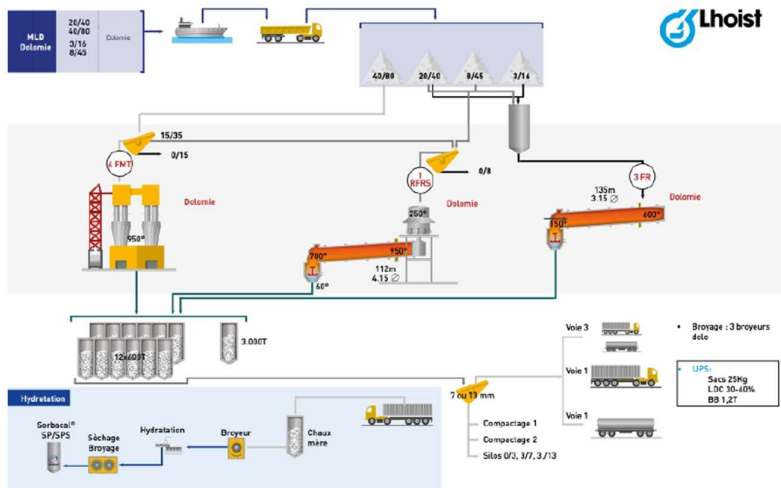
MLD Dolomie

20/40
40/80
3/16
8/45

Dolomie

Lhoist

40/80 20/40 8/45 3/16

15/35

0/15

4 FNT

Dolomie

950°

0/8

1 RFRS

Dolomie

250°

750°

700°

60°

112m
4.15 ⌀

3 FR

135m
3.15 ⌀

Dolomie

600°

150°

12x600T

3.000T

Voie 3

Voie 1

Voie 1

• Broyage : 3 broyeurs dolo

UPS:
Sacs 25Kg
LDC 30-40%
BB 1,2T

7 ou 13 mm

Compactage 1
Compactage 2
Silos 0/3, 3/7, 3 /13

Hydratation

Sorbacal® SP/SPS

Séchage Broyage

Hydratation

Broyeur

Chaux mère